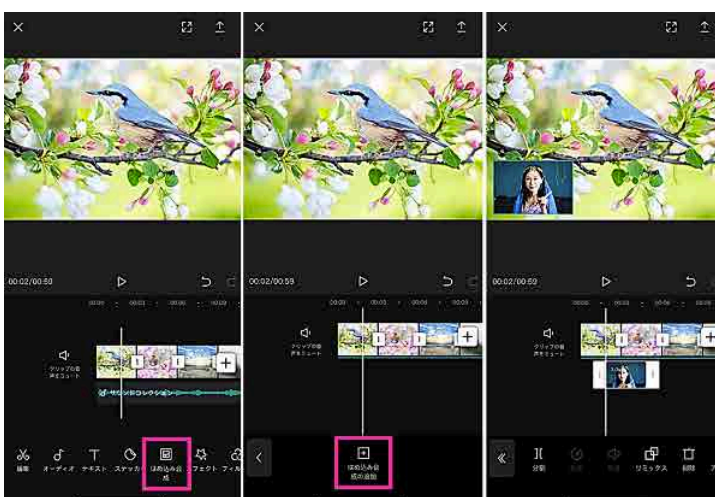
00:02/00:59

クリップの音声をミュート

編集 オーディオ テキスト ステッカー はめ込み合成 エフェクト フィル

00:02/00:59

クリップの音声をミュート

はめ込み合成の追加

00:02/00:59

クリップの音声をミュート

分割 リミックス 削除